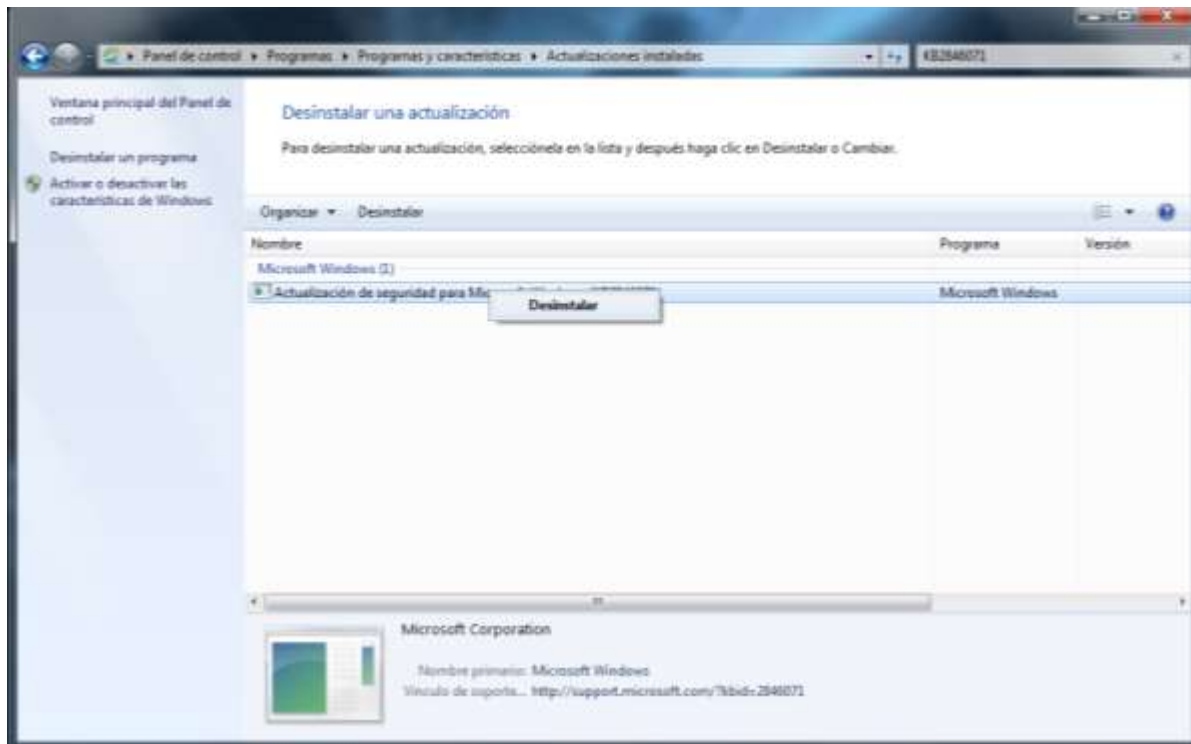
Panel de control ▸ Programas ▸ Programas y características ▸ Actualizaciones instaladas

KB2846071

Ventana principal del Panel de control

Desinstalar un programa

Activar o desactivar las características de Windows

Desinstalar una actualización

Para desinstalar una actualización, selecciónela en la lista y después haga clic en Desinstalar o Cambiar.

Organizar ▾ Desinstalar

| Nombre | Programa | Versión |
|---|---|---|
| Microsoft Windows (1) | | |
| Actualización de seguridad para Mic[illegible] | Microsoft Windows | |

Desinstalar

Microsoft Corporation

Nombre primario: Microsoft Windows
Vínculo de soporte... http://support.microsoft.com/?kbid=2846071